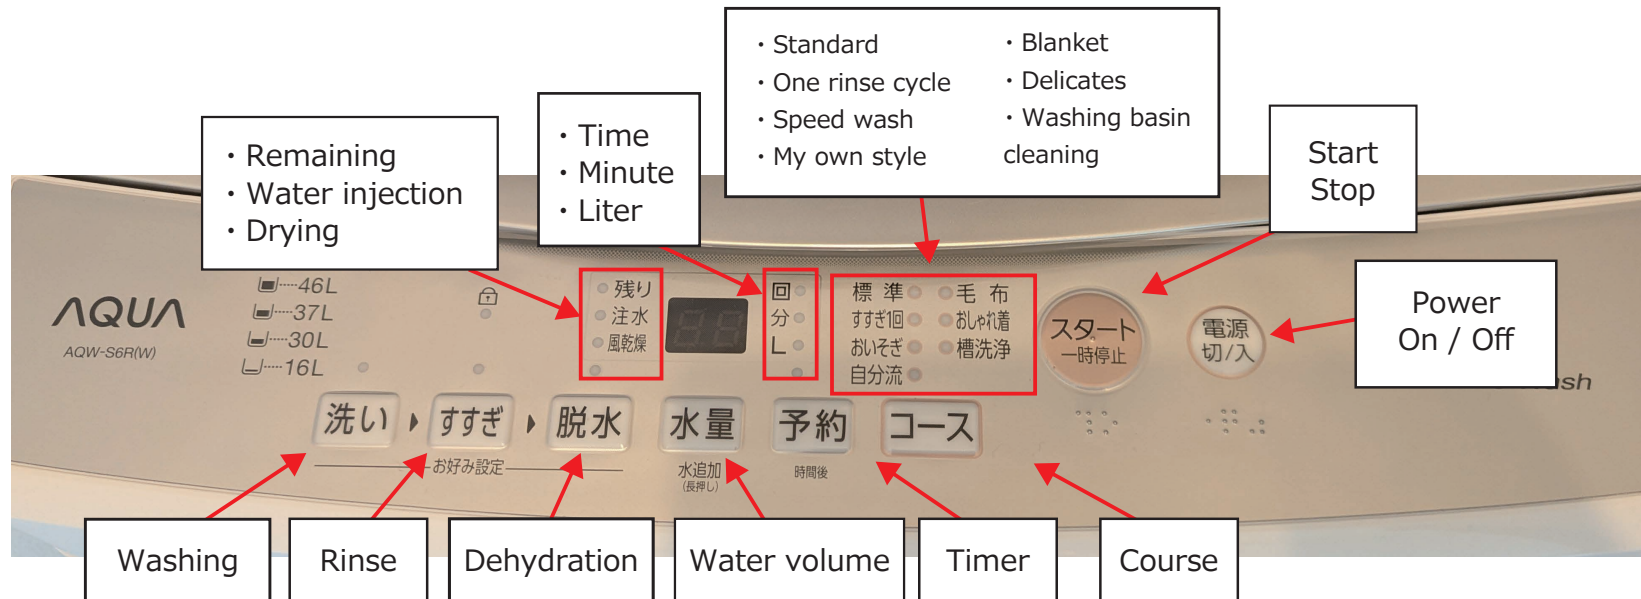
・Standard
・One rinse cycle
・Speed wash
・My own style

・Blanket
・Delicates
・Washing basin cleaning

・Remaining
・Water injection
・Drying

・Time
・Minute
・Liter

Start
Stop

Power
On / Off

AQUA
AQW-S6R(W)

46L
37L
30L
16L

残り
注水
風乾燥

回
分
L

標準
すすぎ1回
おいそぎ
自分流

毛布
おしゃれ着
槽洗浄

スタート
一時停止

電源
切/入

sh

洗い
すすぎ
脱水
お好み設定

水量
水追加
(長押し)

予約
時間後

コース

Washing
Rinse
Dehydration
Water volume
Timer
Course